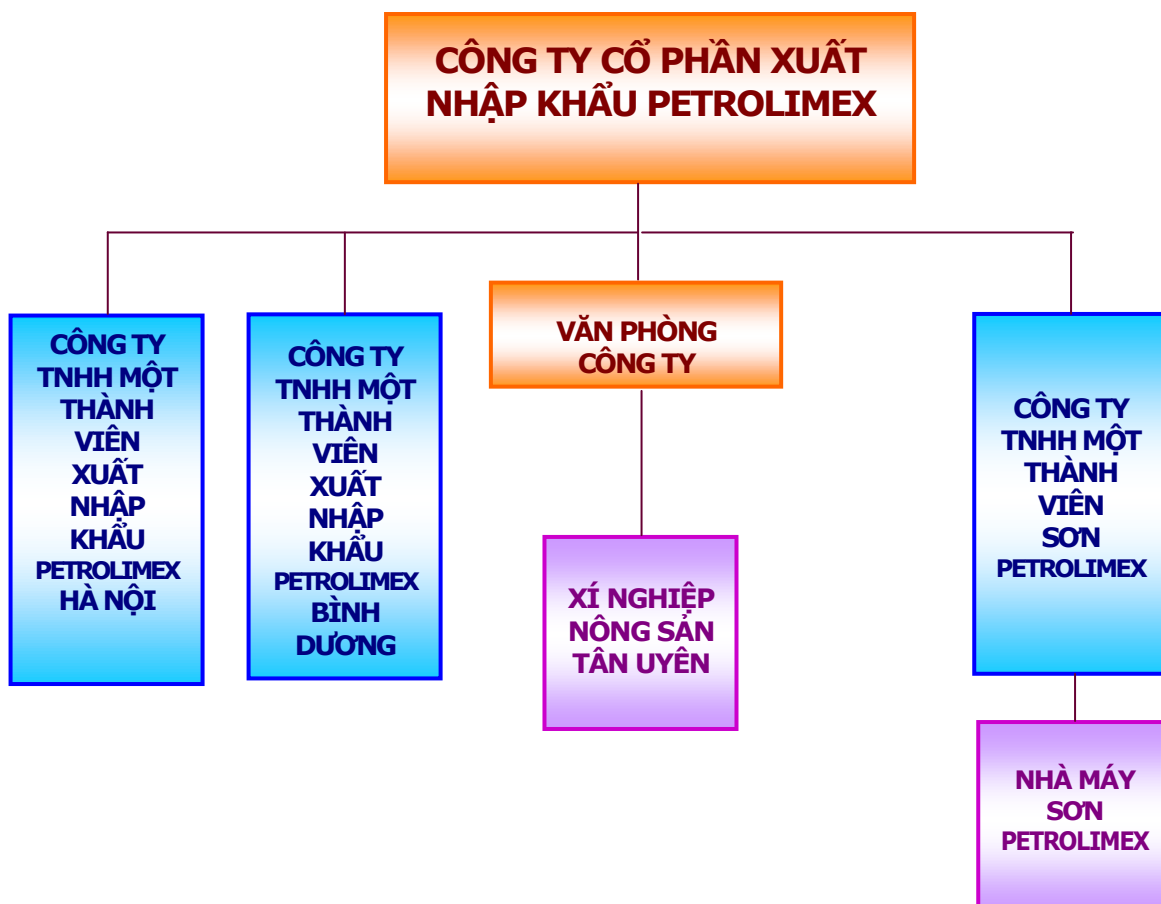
CÔNG TY CỔ PHẦN XUẤT NHẬP KHẨU PETROLIMEX

CÔNG TY TNHH MỘT THÀNH VIÊN XUẤT NHẬP KHẨU PETROLIMEX HÀ NỘI

CÔNG TY TNHH MỘT THÀNH VIÊN XUẤT NHẬP KHẨU PETROLIMEX BÌNH DƯƠNG

VĂN PHÒNG CÔNG TY

XÍ NGHIỆP NÔNG SẢN TÂN UYÊN

CÔNG TY TNHH MỘT THÀNH VIÊN SƠN PETROLIMEX

NHÀ MÁY SƠN PETROLIMEX